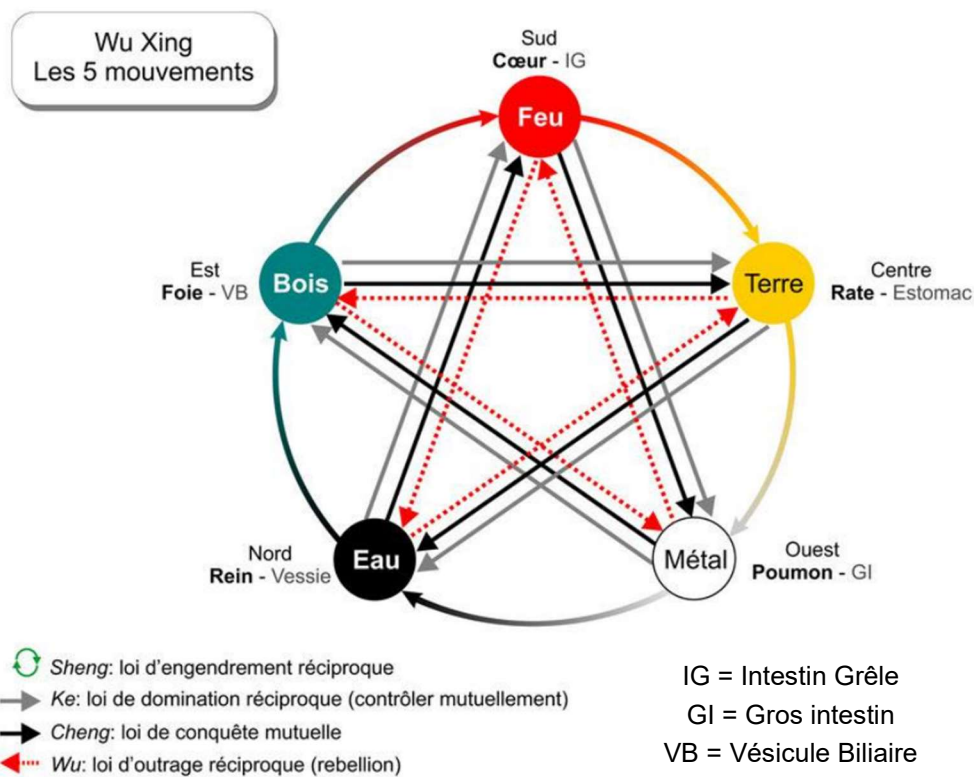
Wu Xing
Les 5 mouvements

Sud
Cœur - IG

Feu

Est
Foie - VB

Bois

Terre

Centre
Rate - Estomac

Nord
Rein - Vessie

Eau

Métal

Ouest
Poumon - GI

Sheng: loi d'engendrement réciproque
Ke: loi de domination réciproque (contrôler mutuellement)
Cheng: loi de conquête mutuelle
Wu: loi d'outrage réciproque (rebellion)

IG = Intestin Grêle
GI = Gros intestin
VB = Vésicule Biliaire